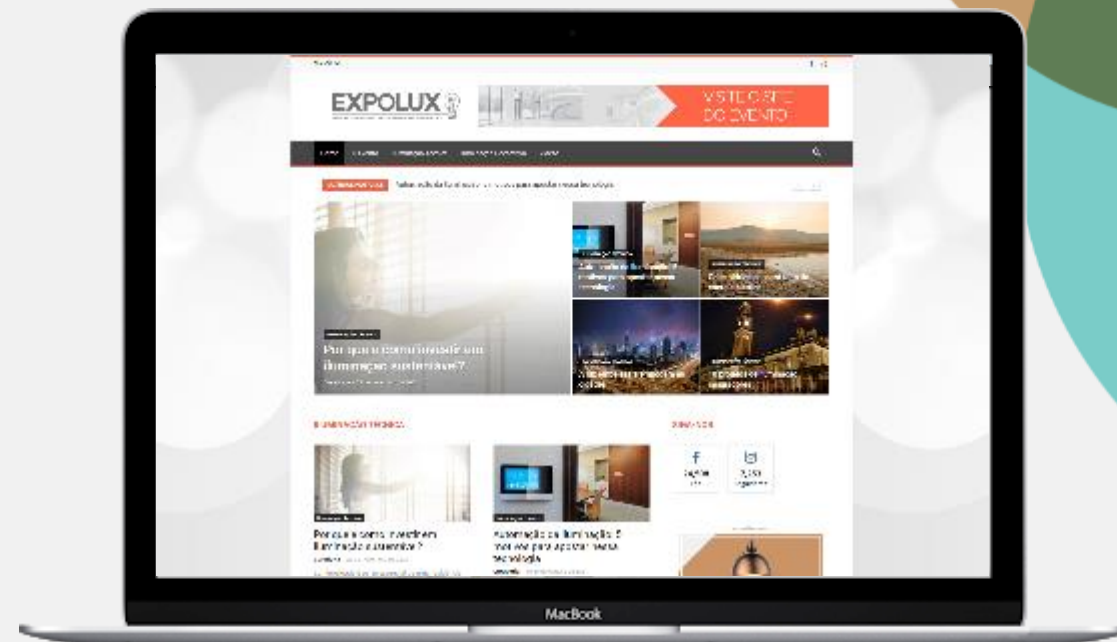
EXPOLUX

VISITE O SITE DO EVENTO

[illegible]

Por que e como investir em iluminação sustentável?

ILUMINAÇÃO TÉCNICA

Por que e como investir em iluminação sustentável?

Automação de iluminação: 5 motivos para apostar nessa tecnologia

MacBook